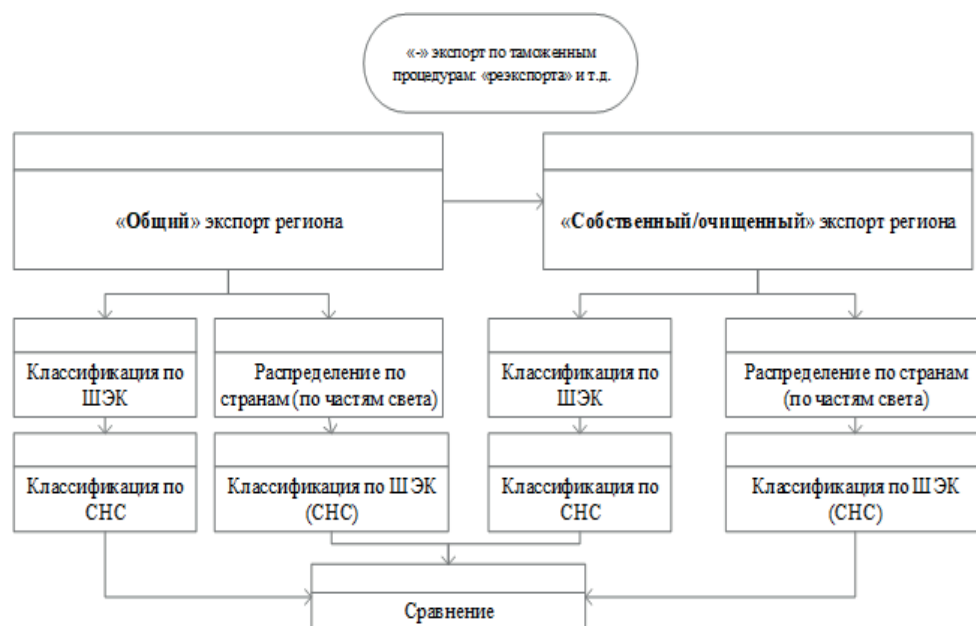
«-» экспорт по таможенным процедурам: «реэкспорта» и т.д.

«Общий» экспорт региона

«Собственный/очищенный» экспорт региона

Классификация по ШЭК

Распределение по странам (по частям света)

Классификация по ШЭК

Распределение по странам (по частям света)

Классификация по СНС

Классификация по ШЭК (СНС)

Классификация по СНС

Классификация по ШЭК (СНС)

Сравнение